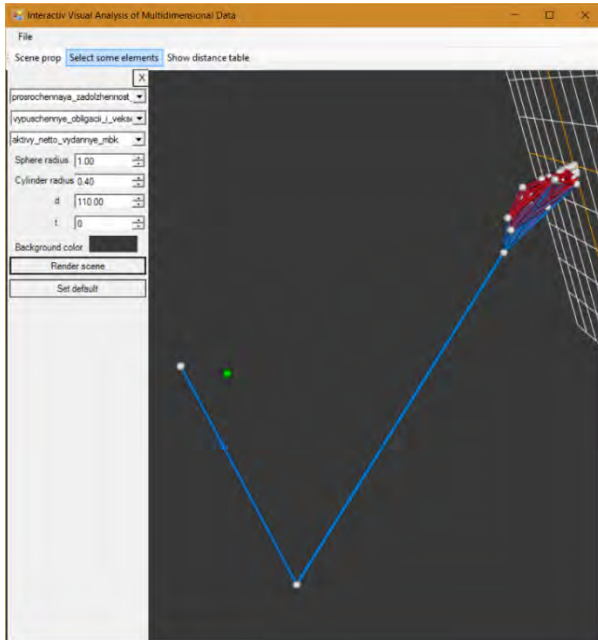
Interactiv Visual Analysis of Multidimensional Data

File

Scene prop | Select some elements | Show distance table

X

prosrochennaya_zadolzhennost

vypuschennye_obligacii_i_veksе

aktivy_netto_vydannye_mbk

Sphere radius 1.00

Cylinder radius 0.40

d 110.00

t 0

Background color

Render scene

Set default